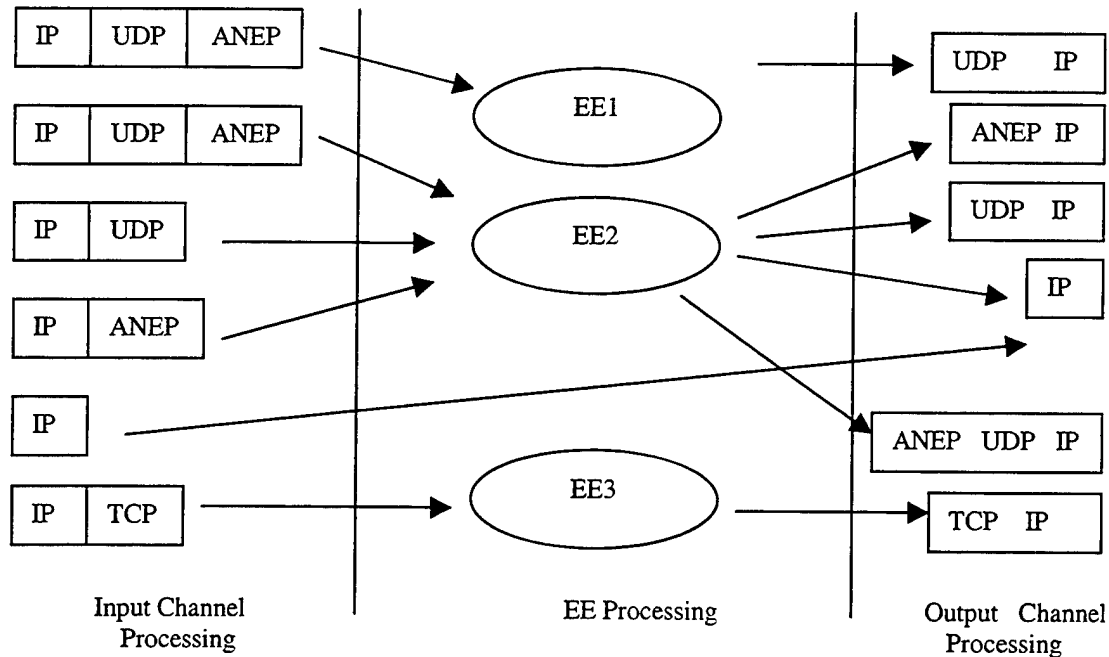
IP | UDP | ANEP

IP | UDP | ANEP

IP | UDP

IP | ANEP

IP

IP | TCP

EE1

EE2

EE3

UDP IP

ANEP IP

UDP IP

IP

ANEP UDP IP

TCP IP

Input Channel Processing

EE Processing

Output Channel Processing